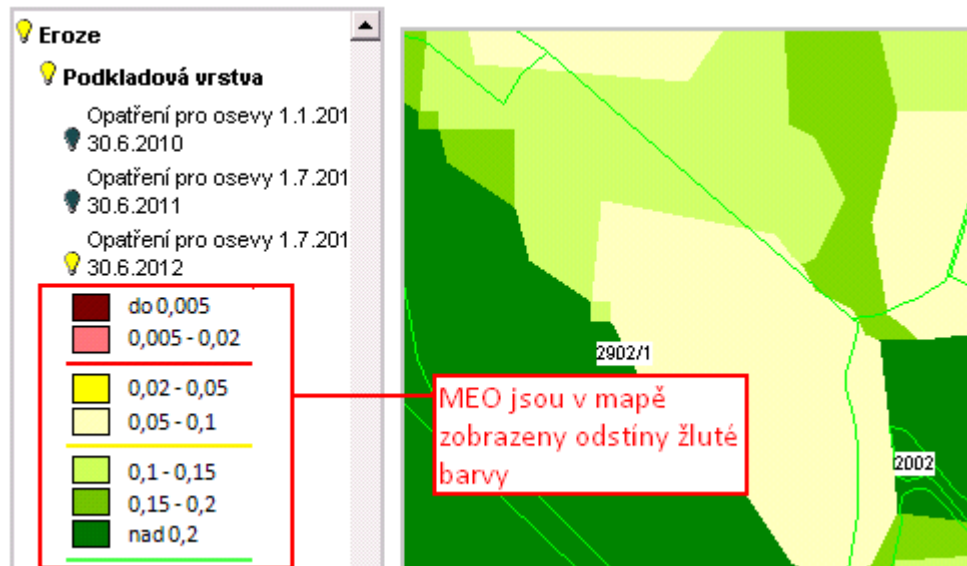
Eroze

Podkladová vrstva

Opatření pro osevy 1.1.201 30.6.2010

Opatření pro osevy 1.7.201 30.6.2011

Opatření pro osevy 1.7.201 30.6.2012

do 0,005
0,005 - 0,02

0,02 - 0,05
0,05 - 0,1

0,1 - 0,15
0,15 - 0,2
nad 0,2

2902/1

MEO jsou v mapě zobrazeny odstíny žluté barvy

2002